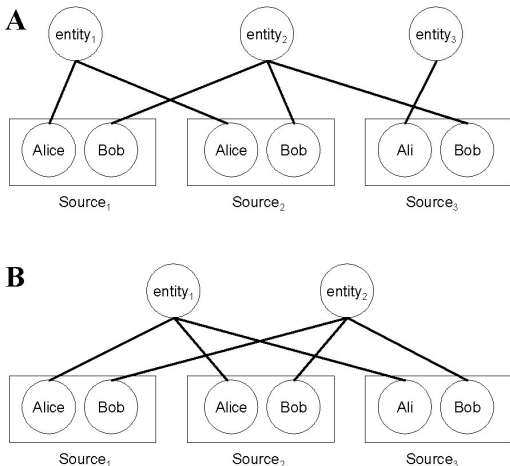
A

entity$_1$

entity$_2$

entity$_3$

Alice

Bob

Alice

Bob

Ali

Bob

Source$_1$

Source$_2$

Source$_3$

B

entity$_1$

entity$_2$

Alice

Bob

Alice

Bob

Ali

Bob

Source$_1$

Source$_2$

Source$_3$